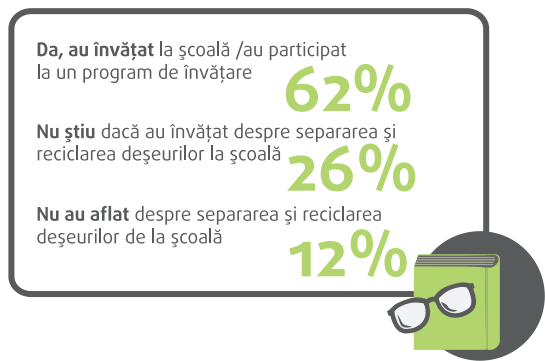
Da, au învățat la școală /au participat la un program de învățare
62%

Nu știu dacă au învățat despre separarea și reciclarea deșeurilor la școală
26%

Nu au aflat despre separarea și reciclarea deșeurilor de la școală
12%